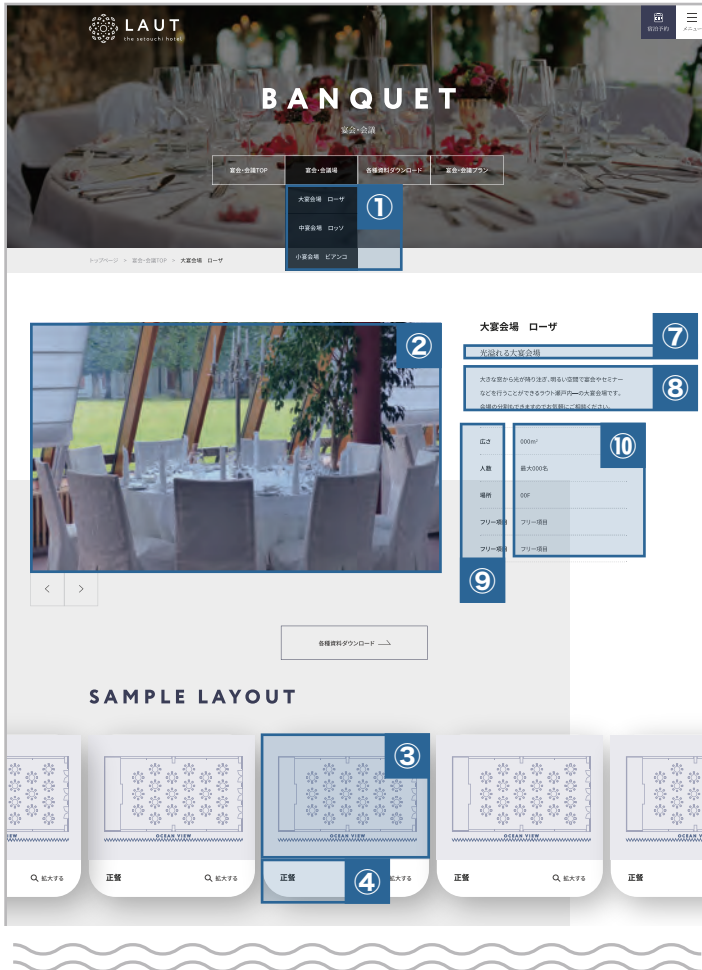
LAUT
the setouchi hotel

宿泊予約
メニュー

BANQUET
宴会・会議

宴会・会議TOP
宴会・会議場
各種資料ダウンロード
宴会・会議プラン

大宴会場　ローザ
中宴会場　ロッソ
小宴会場　ビアンコ

①

トップページ ＞ 宴会・会議TOP ＞ 大宴会場　ローザ

②

大宴会場　ローザ

⑦

光溢れる大宴会場

⑧

大きな窓から光が降り注ぎ、明るい空間で宴会やセミナーなどを行うことができるラウト瀬戸内一の大宴会場です。各種の分割もできますのでお気軽にご相談ください。

⑩

広さ　000m²
人数　最大000名
場所　00F
フリー項目　フリー項目
フリー項目　フリー項目

⑨

各種資料ダウンロード

SAMPLE LAYOUT

③

OCEAN VIEW

拡大する
正餐
拡大する
正餐
④
拡大する
正餐
拡大する
正餐